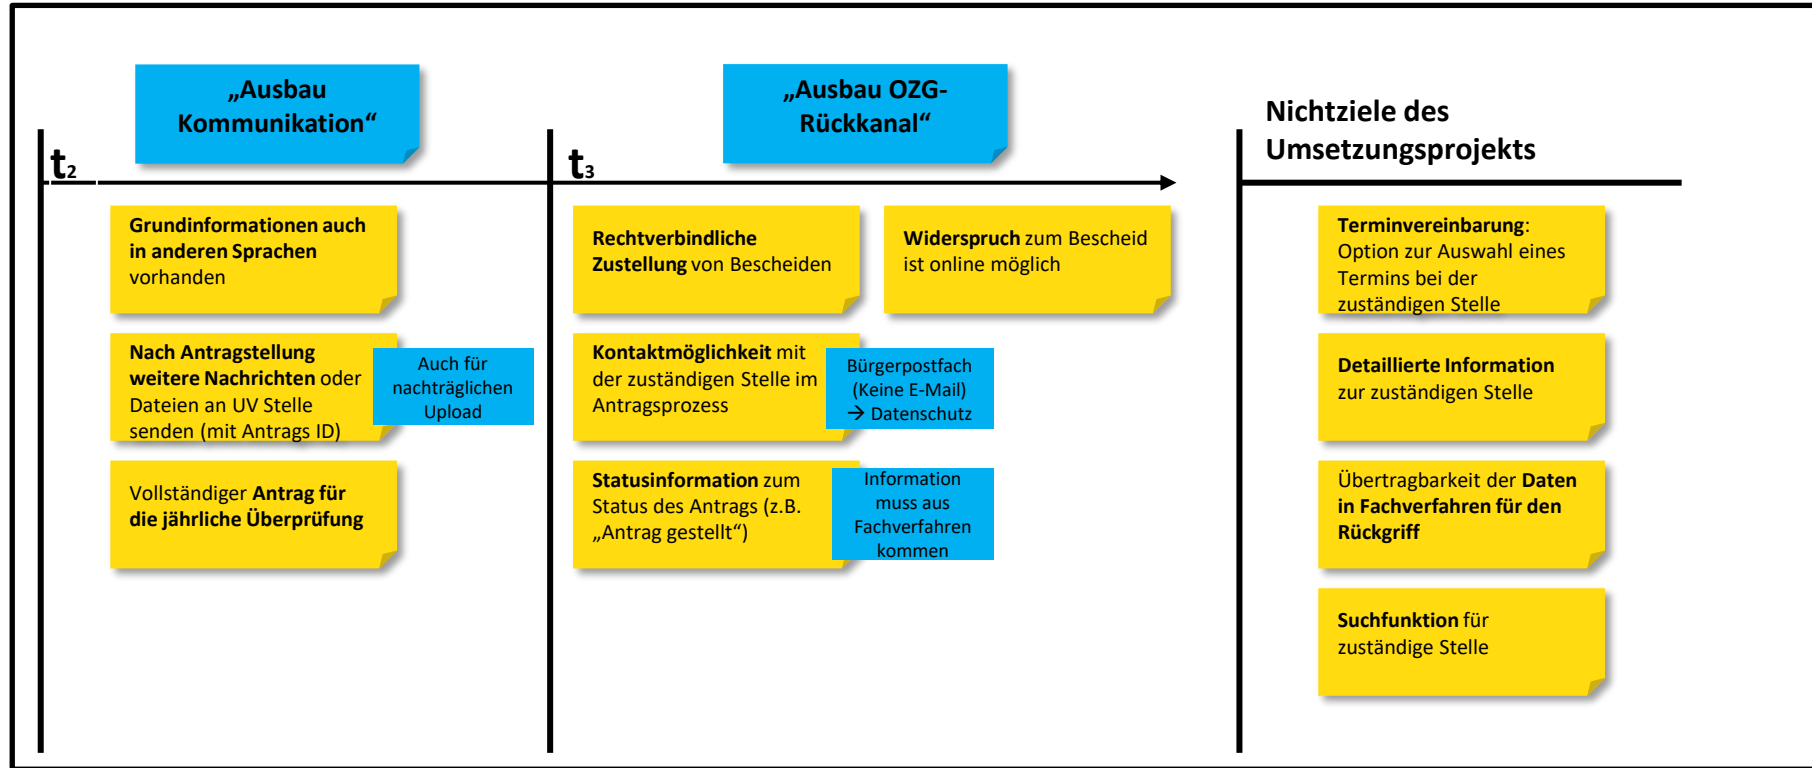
„Ausbau Kommunikation“

$t_2$

Grundinformationen auch in anderen Sprachen vorhanden

Nach Antragstellung weitere Nachrichten oder Dateien an UV Stelle senden (mit Antrags ID)

Auch für nachträglichen Upload

Vollständiger Antrag für die jährliche Überprüfung

„Ausbau OZG-Rückkanal“

$t_3$

Rechtverbindliche Zustellung von Bescheiden

Widerspruch zum Bescheid ist online möglich

Kontaktmöglichkeit mit der zuständigen Stelle im Antragsprozess

Bürgerpostfach (Keine E-Mail) → Datenschutz

Statusinformation zum Status des Antrags (z.B. „Antrag gestellt“)

Information muss aus Fachverfahren kommen

Nichtziele des Umsetzungsprojekts

Terminvereinbarung: Option zur Auswahl eines Termins bei der zuständigen Stelle

Detaillierte Information zur zuständigen Stelle

Übertragbarkeit der Daten in Fachverfahren für den Rückgriff

Suchfunktion für zuständige Stelle